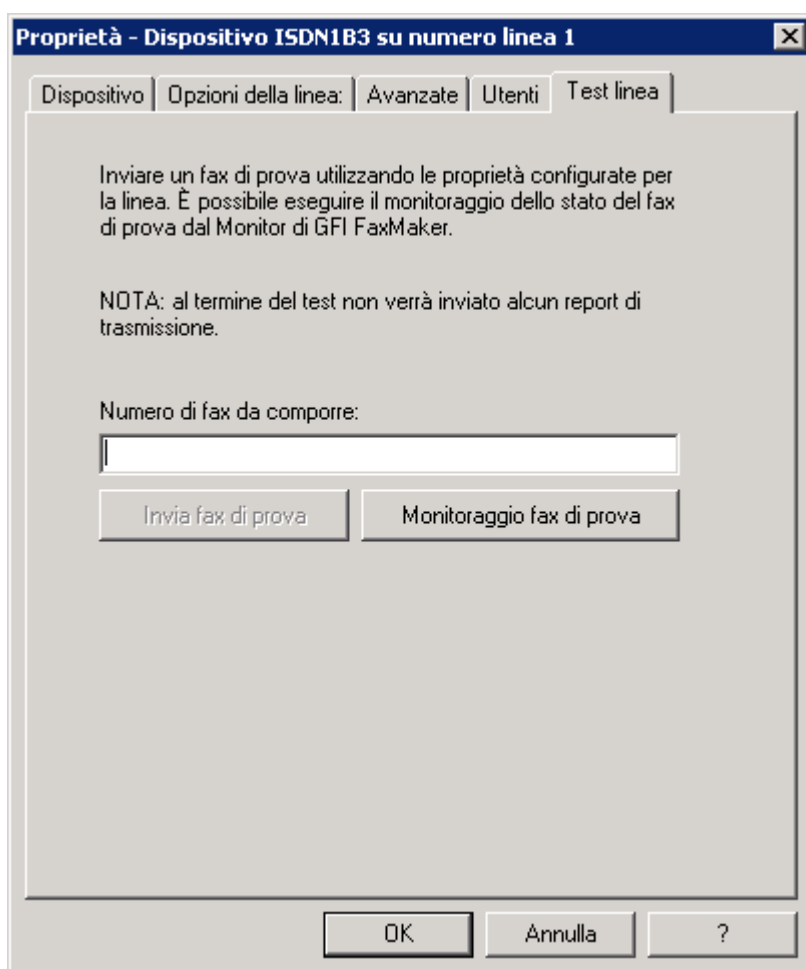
Proprietà - Dispositivo ISDN1B3 su numero linea 1

Dispositivo | Opzioni della linea: | Avanzate | Utenti | Test linea

Inviare un fax di prova utilizzando le proprietà configurate per la linea. È possibile eseguire il monitoraggio dello stato del fax di prova dal Monitor di GFI FaxMaker.

NOTA: al termine del test non verrà inviato alcun report di trasmissione.

Numero di fax da comporre:

Invia fax di prova

Monitoraggio fax di prova

OK

Annulla

?